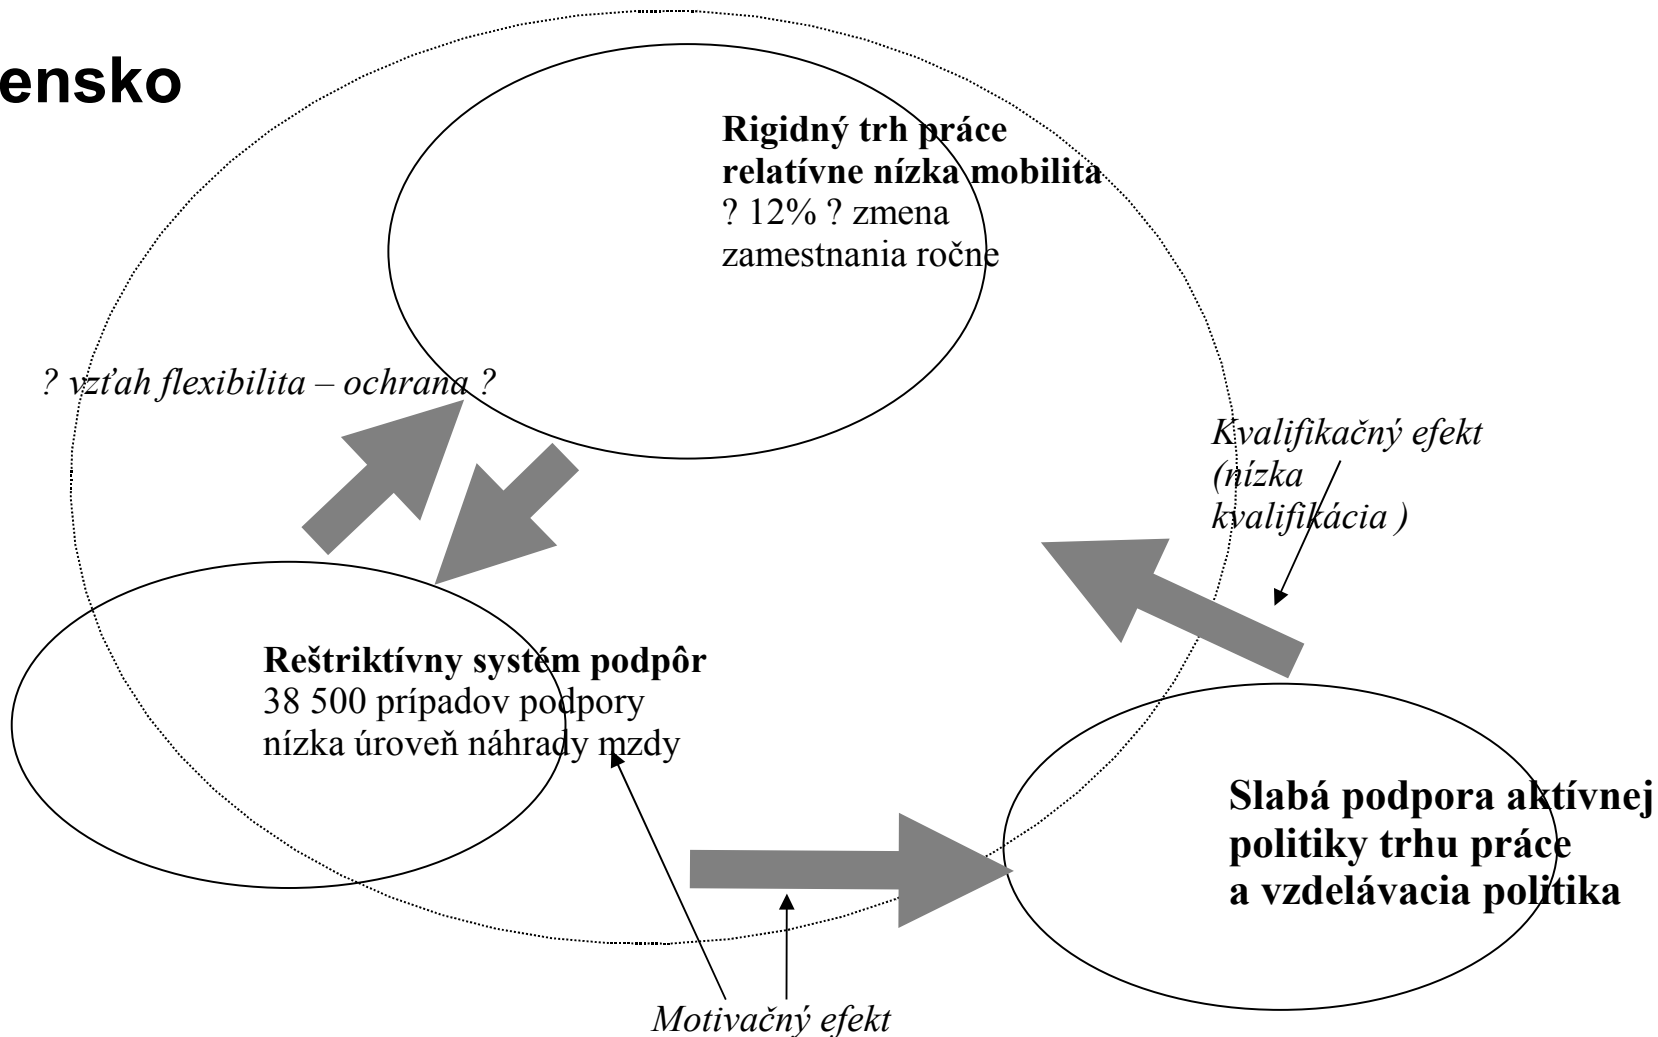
ensko

**Rigidný trh práce relatívne nízka mobilita**
? 12% ? zmena zamestnania ročne

*? vzťah flexibilita – ochrana ?*

*Kvalifikačný efekt (nízka kvalifikácia )*

**Reštriktívny systém podpôr**
38 500 prípadov podpory
nízka úroveň náhrady mzdy

**Slabá podpora aktívnej politiky trhu práce a vzdelávacia politika**

*Motivačný efekt*